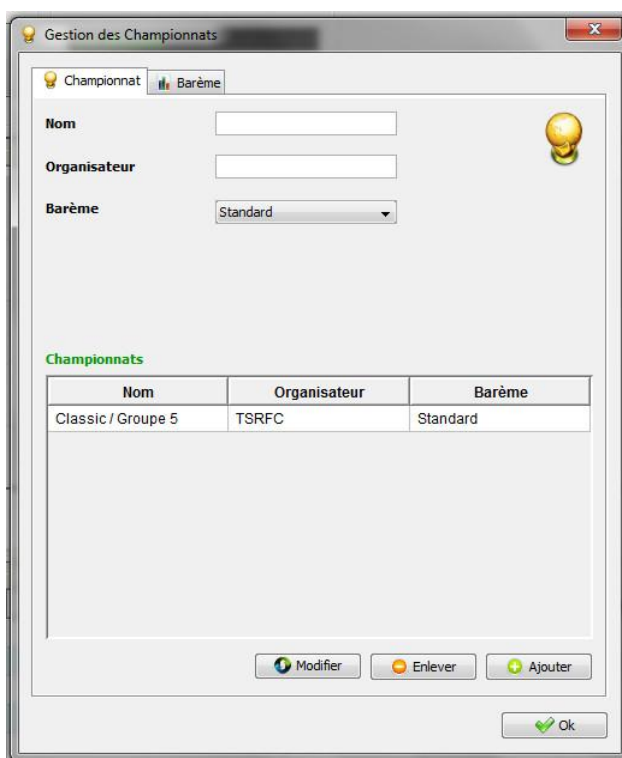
Gestion des Championnats

Championnat
Barème

Nom

Organisateur

Barème
Standard

Championnats

| Nom | Organisateur | Barème |
|---|---|---|
| Classic / Groupe 5 | TSRFC | Standard |

Modifier
Enlever
Ajouter

Ok